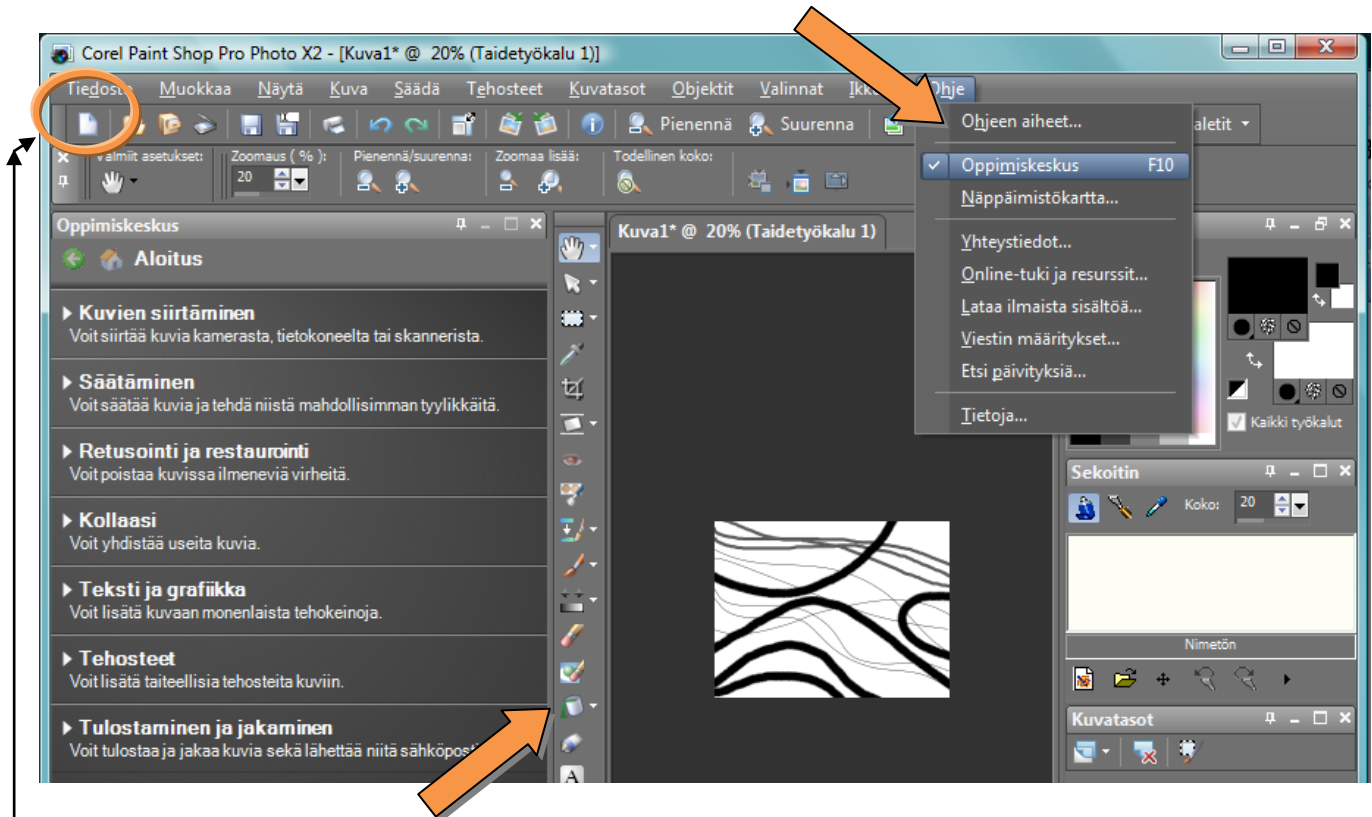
Corel Paint Shop Pro Photo X2 - [Kuva1* @ 20% (Taidetyökalu 1)]

Tiedosto Muokkaa Näytä Kuva Säädä Tehosteet Kuvatasot Objektit Valinnat Ikk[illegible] Ohje

Pienennä Suurenna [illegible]aletit

Valmiit asetukset: Zoomaus ( % ): 20 Pienennä/suurenna: Zoomaa lisää: Todellinen koko:

Ohjeen aiheet...
Oppimiskeskus F10
Näppäimistökartta...
Yhteystiedot...
Online-tuki ja resurssit...
Lataa ilmaista sisältöä...
Viestin määritykset...
Etsi päivityksiä...
Tietoja...

Oppimiskeskus

Aloitus

Kuvien siirtäminen
Voit siirtää kuvia kamerasta, tietokoneelta tai skannerista.

Säätäminen
Voit säätää kuvia ja tehdä niistä mahdollisimman tyylikkäitä.

Retusointi ja restaurointi
Voit poistaa kuvissa ilmeneviä virheitä.

Kollaasi
Voit yhdistää useita kuvia.

Teksti ja grafiikka
Voit lisätä kuvaan monenlaista tehokeinoja.

Tehosteet
Voit lisätä taiteellisia tehosteita kuviin.

Tulostaminen ja jakaminen
Voit tulostaa ja jakaa kuvia sekä lähettää niitä sähköpost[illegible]

Kuva1* @ 20% (Taidetyökalu 1)

Kaikki työkalut

Sekoitin

Koko: 20

Nimetön

Kuvatasot